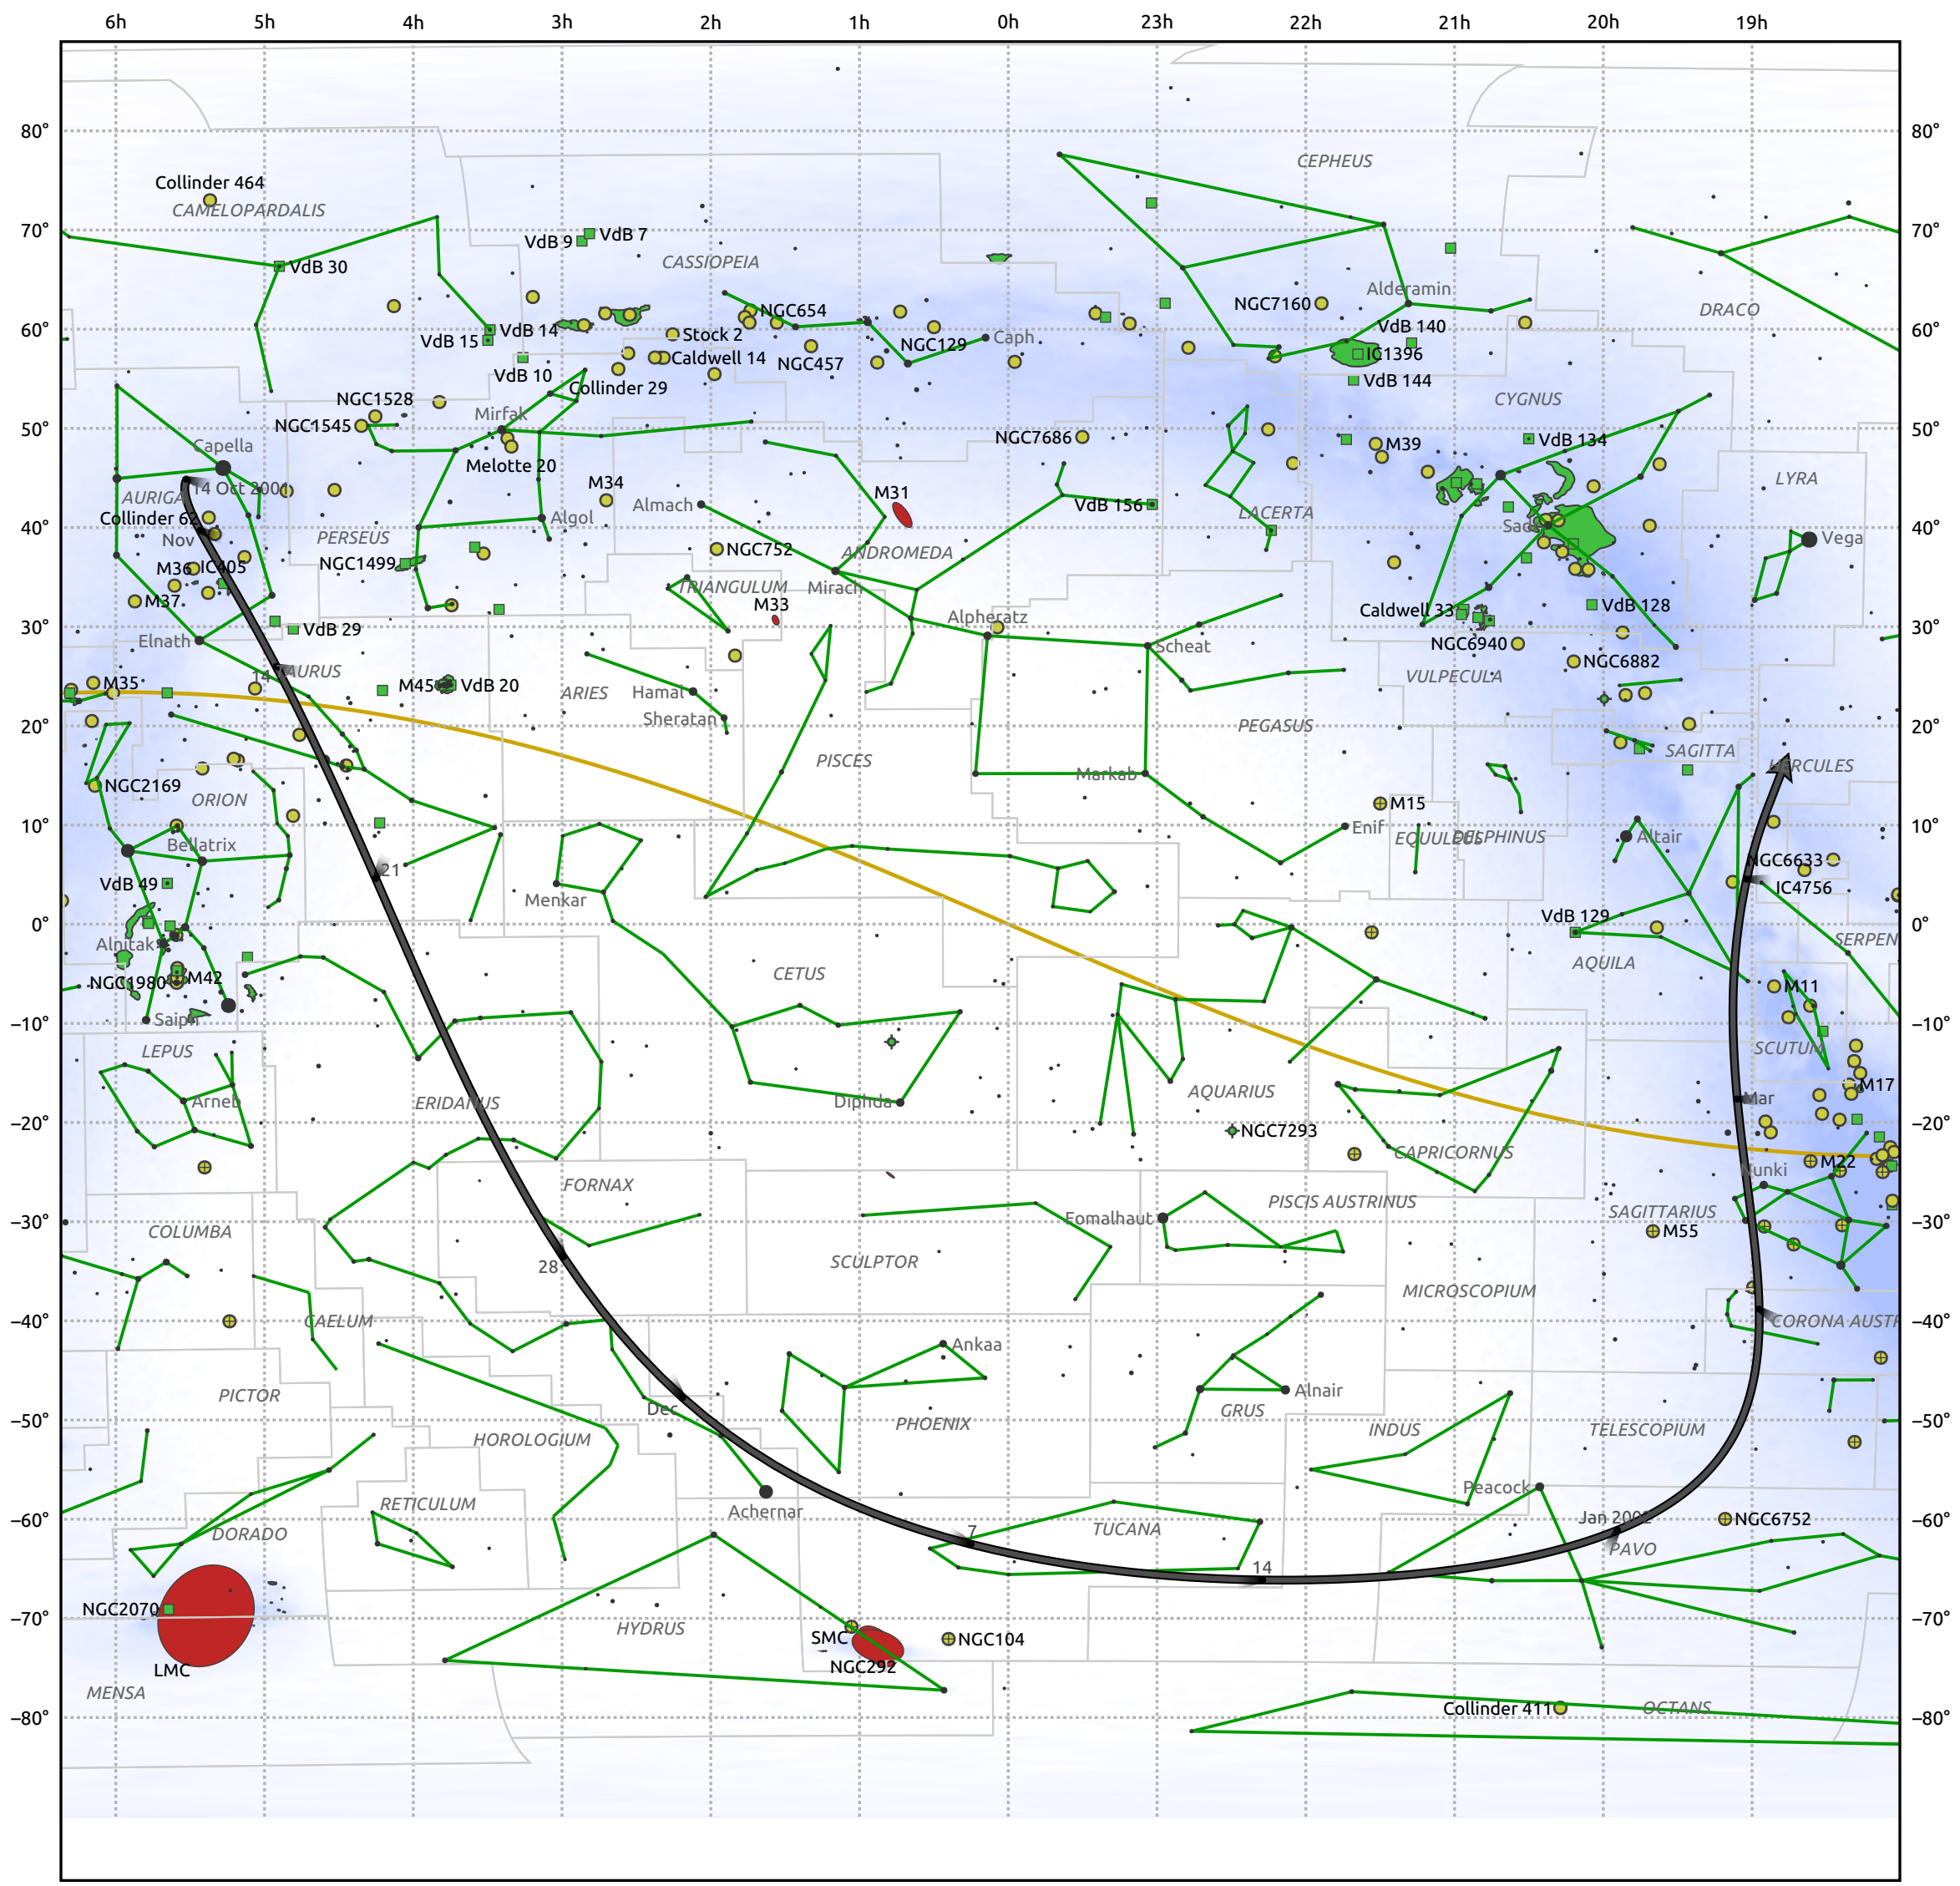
6h 5h 4h 3h 2h 1h 0h 23h 22h 21h 20h 19h

80° 70° 60° 50° 40° 30° 20° 10° 0° -10° -20° -30° -40° -50° -60° -70° -80°

Collinder 464
CAMELOPARDALIS
VdB 30
VdB 9 VdB 7
CASSIOPEIA
CEPHEUS
VdB 14
VdB 15
VdB 10
NGC654
Stock 2
Caldwell 14
NGC457
NGC129
Caph
NGC7160
Alderamin
VdB 140
IC1396
VdB 144
DRACO
Collinder 29
NGC1528
NGC1545
Mirfak
Capella
Melotte 20
NGC7686
CYGNUS
M39
VdB 134
AURIGA
14 Oct 2001
M34
Almach
M31
VdB 156
LACERTA
LYRA
Collinder 62
Algol
Sadr
Vega
Nov
PERSEUS
NGC752
ANDROMEDA
M36 IC405
NGC1499
M37
TRIANGULUM
Mirach
M33
Caldwell 33
VdB 128
VdB 29
Elnath
Alpheratz
Scheat
NGC6940
NGC6882
TAURUS
VULPECULA
M35
M45 VdB 20
ARIES
Hamal
Sheratan
PEGASUS
SAGITTA
PISCES
Markab
HERCULES
NGC2169
ORION
M15
Enif
EQUULEUS
DELPHINUS
Altair
Bellatrix
21
NGC6633
VdB 49
Menkar
IC4756
VdB 129
Alnitak
SERPENS
AQUILA
NGC1980
M42
CETUS
M11
Saiph
LEPUS
SCUTUM
M17
Arneb
ERIDANUS
Diphda
AQUARIUS
NGC7293
CAPRICORNUS
M22
FORNAX
Nunki
PISCIS AUSTRINUS
COLUMBA
Fomalhaut
SAGITTARIUS
M55
28
SCULPTOR
MICROSCOPIUM
CAELUM
Ankaa
CORONA AUSTRALIS
PICTOR
Alnair
Dec
GRUS
PHOENIX
INDUS
TELESCOPIUM
HOROLOGIUM
Peacock
RETICULUM
Achernar
7
Jan 2002
NGC6752
DORADO
TUCANA
PAVO
14
NGC2070
HYDRUS
SMC
NGC104
LMC
NGC292
MENSA
Collinder 411
OCTANS